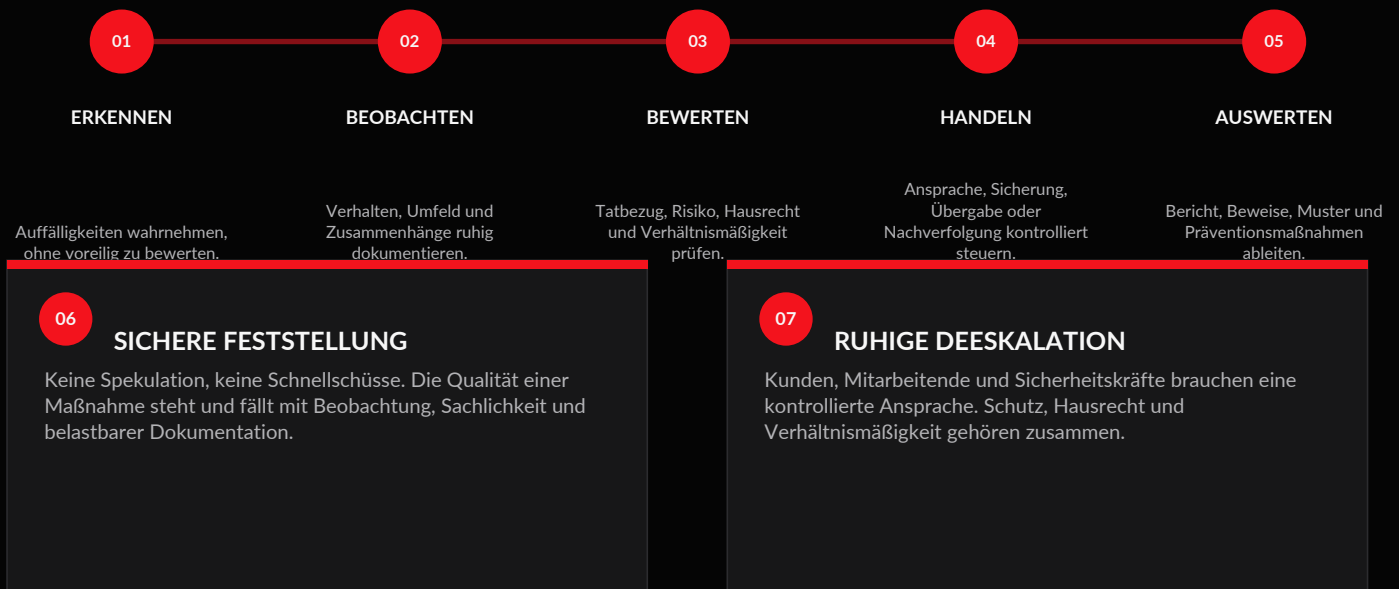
01

ERKENNEN

Auffälligkeiten wahrnehmen, ohne voreilig zu bewerten.

02

BEOBACHTEN

Verhalten, Umfeld und Zusammenhänge ruhig dokumentieren.

03

BEWERTEN

Tatbezug, Risiko, Hausrecht und Verhältnismäßigkeit prüfen.

04

HANDELN

Ansprache, Sicherung, Übergabe oder Nachverfolgung kontrolliert steuern.

05

AUSWERTEN

Bericht, Beweise, Muster und Präventionsmaßnahmen ableiten.

06

SICHERE FESTSTELLUNG

Keine Spekulation, keine Schnellschüsse. Die Qualität einer Maßnahme steht und fällt mit Beobachtung, Sachlichkeit und belastbarer Dokumentation.

07

RUHIGE DEESKALATION

Kunden, Mitarbeitende und Sicherheitskräfte brauchen eine kontrollierte Ansprache. Schutz, Hausrecht und Verhältnismäßigkeit gehören zusammen.